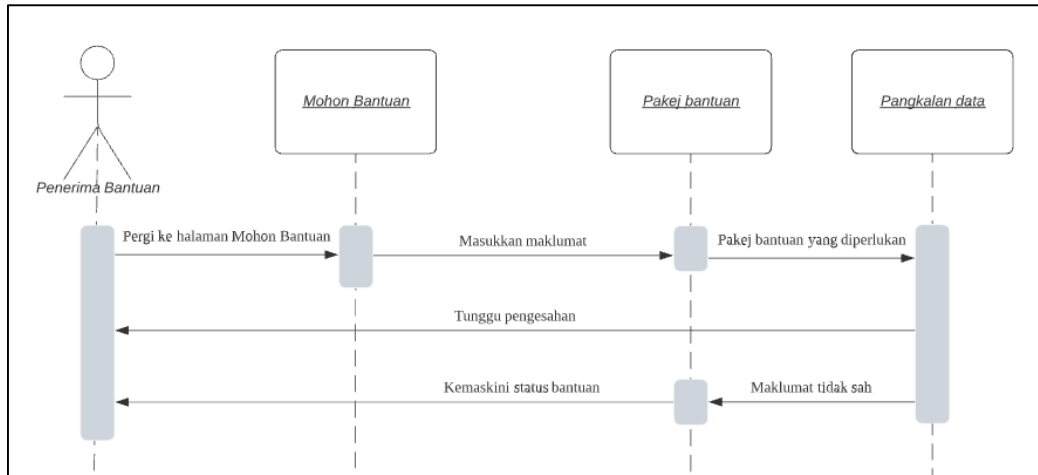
Penerima Bantuan

Mohon Bantuan

Pakej bantuan

Pangkalan data

Pergi ke halaman Mohon Bantuan

Masukkan maklumat

Pakej bantuan yang diperlukan

Tunggu pengesahan

Kemaskini status bantuan

Maklumat tidak sah